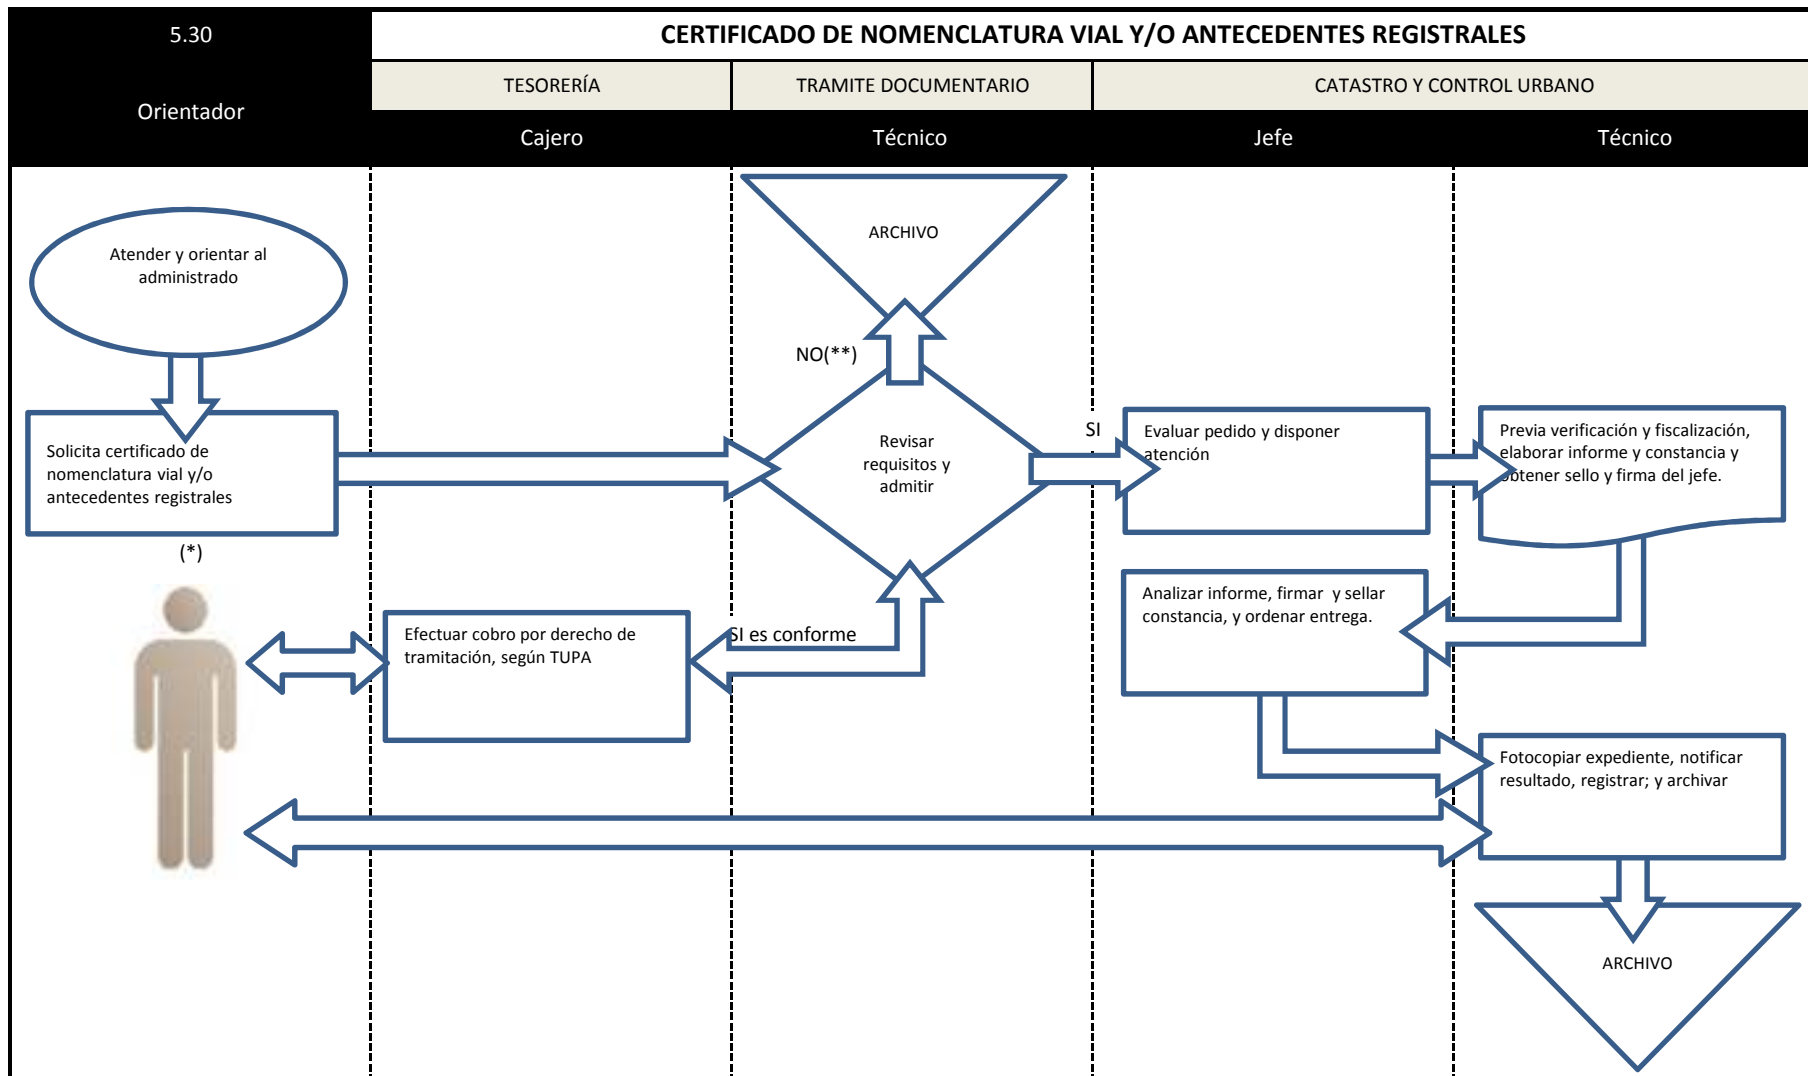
5.30

Orientador

CERTIFICADO DE NOMENCLATURA VIAL Y/O ANTECEDENTES REGISTRALES

TESORERÍA

TRAMITE DOCUMENTARIO

CATASTRO Y CONTROL URBANO

Cajero

Técnico

Jefe

Técnico

Atender y orientar al administrado

Solicita certificado de nomenclatura vial y/o antecedentes registrales

(*)

ARCHIVO

NO(**)

Revisar requisitos y admitir

SI

Evaluar pedido y disponer atención

Previa verificación y fiscalización, elaborar informe y constancia y obtener sello y firma del jefe.

Analizar informe, firmar y sellar constancia, y ordenar entrega.

SI es conforme

Efectuar cobro por derecho de tramitación, según TUPA

Fotocopiar expediente, notificar resultado, registrar; y archivar

ARCHIVO